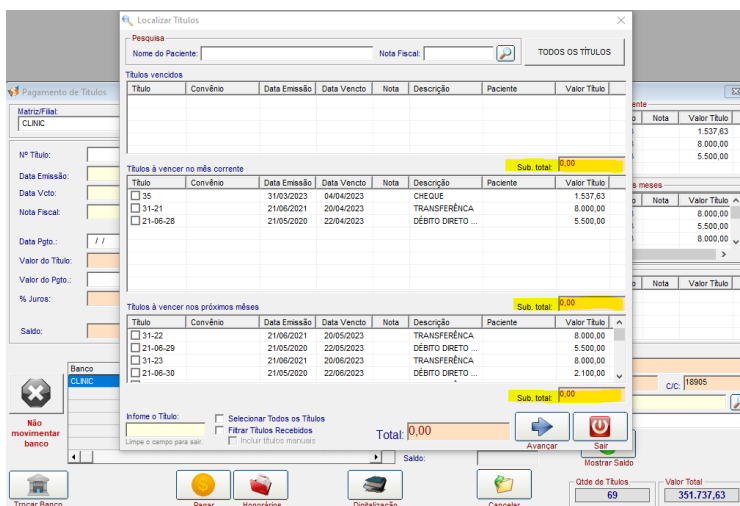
Localizar Títulos

Pesquisa
Nome do Paciente:
Nota Fiscal:
TODOS OS TÍTULOS

Títulos vencidos

| Título | Convênio | Data Emissão | Data Vencto | Nota | Descrição | Paciente | Valor Título |
|---|---|---|---|---|---|---|---|

Sub. total: 0,00

Títulos à vencer no mês corrente

| Título | Convênio | Data Emissão | Data Vencto | Nota | Descrição | Paciente | Valor Título |
|---|---|---|---|---|---|---|---|
| 35 | | 31/03/2023 | 04/04/2023 | | CHEQUE | | 1.537,63 |
| 31-21 | | 21/06/2021 | 20/04/2023 | | TRANSFERÊNCIA | | 8.000,00 |
| 21-06-28 | | 21/05/2020 | 22/04/2023 | | DÉBITO DIRETO ... | | 5.500,00 |

Sub. total: 0,00

Títulos à vencer nos próximos mêses

| Título | Convênio | Data Emissão | Data Vencto | Nota | Descrição | Paciente | Valor Título |
|---|---|---|---|---|---|---|---|
| 31-22 | | 21/06/2021 | 20/05/2023 | | TRANSFERÊNCIA | | 8.000,00 |
| 21-06-29 | | 21/05/2020 | 22/05/2023 | | DÉBITO DIRETO ... | | 5.500,00 |
| 31-23 | | 21/06/2021 | 20/06/2023 | | TRANSFERÊNCIA | | 8.000,00 |
| 21-06-30 | | 21/05/2020 | 22/06/2023 | | DÉBITO DIRETO ... | | 2.100,00 |

Sub. total: 0,00

Infome o Título:
Limpe o campo para sair.
Selecionar Todos os Títulos
Filtrar Títulos Recebidos
Incluir títulos manuais
Total: 0,00
Avançar
Sair

Pagamento de Títulos
Matriz/Filial:
CLINIC
Nº Título:
Data Emissão:
Data Vcto:
Nota Fiscal:
Data Pgto.: / /
Valor do Título:
Valor do Pgto.:
% Juros:
Saldo:
Banco
CLINIC
Não movimentar banco
Saldo:
rente
| Nota | Valor Título |
|---|---|
| | 1.537,63 |
| | 8.000,00 |
| | 5.500,00 |

s meses
| Nota | Valor Título |
|---|---|
| | 8.000,00 |
| | 5.500,00 |
| | 8.000,00 |

| Nota | Valor Título |
|---|---|

C/C: 18905
Mostrar Saldo
Trocar Banco
Pagar
Honorários
Digitalização
Cancelar
Qtde de Títulos
69
Valor Total
351.737,63